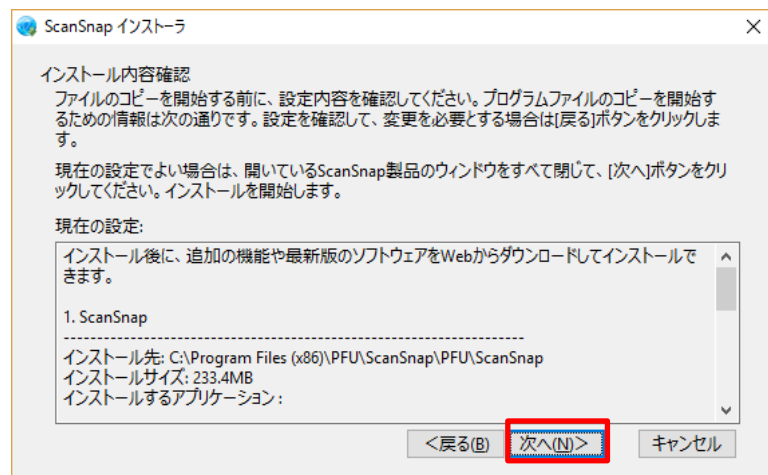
ScanSnap インストーラ

インストール内容確認

ファイルのコピーを開始する前に、設定内容を確認してください。プログラムファイルのコピーを開始するための情報は次の通りです。設定を確認して、変更を必要とする場合は[戻る]ボタンをクリックします。

現在の設定でよい場合は、開いているScanSnap製品のウィンドウをすべて閉じて、[次へ]ボタンをクリックしてください。インストールを開始します。

現在の設定:

インストール後に、追加の機能や最新版のソフトウェアをWebからダウンロードしてインストールできます。

1. ScanSnap
----------------------------------------------------------------
インストール先: C:\Program Files (x86)\PFU\ScanSnap\PFU\ScanSnap
インストールサイズ: 233.4MB
インストールするアプリケーション :

<戻る(B) 次へ(N)> キャンセル